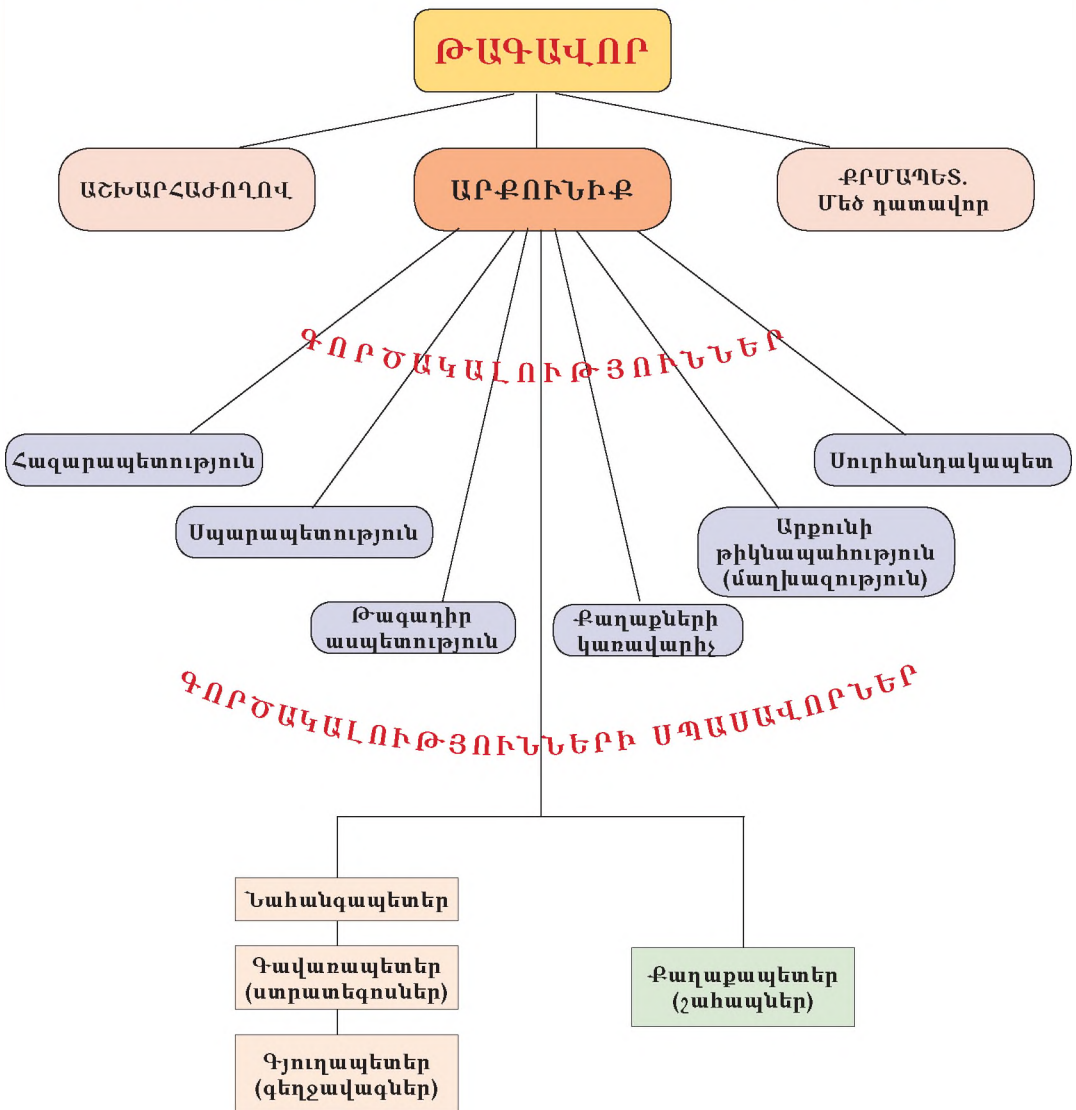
ԹԱԳԱՎՈՐ

ԱՇԽԱՐՀԱԺՈՂՈՎ

ԱՐՔՈՒՆԻՔ

ՔՐՄԱՊԵՏ. Մեծ դատավոր

ԳՈՐԾԱԿԱԼՈՒԹՅՈՒՆՆԵՐ

Հազարապետություն

Սպարապետություն

Թագադիր ասպետություն

Քաղաքների կառավարիչ

Արքունի թիկնապահություն (մաղխազություն)

Սուրհանդակապետ

ԳՈՐԾԱԿԱԼՈՒԹՅՈՒՆՆԵՐԻ ՍՊԱՍԱՎՈՐՆԵՐ

Նահանգապետեր

Գավառապետեր (ստրատեգոսներ)

Գյուղապետեր (գեղջավագներ)

Քաղաքապետեր (շահապներ)